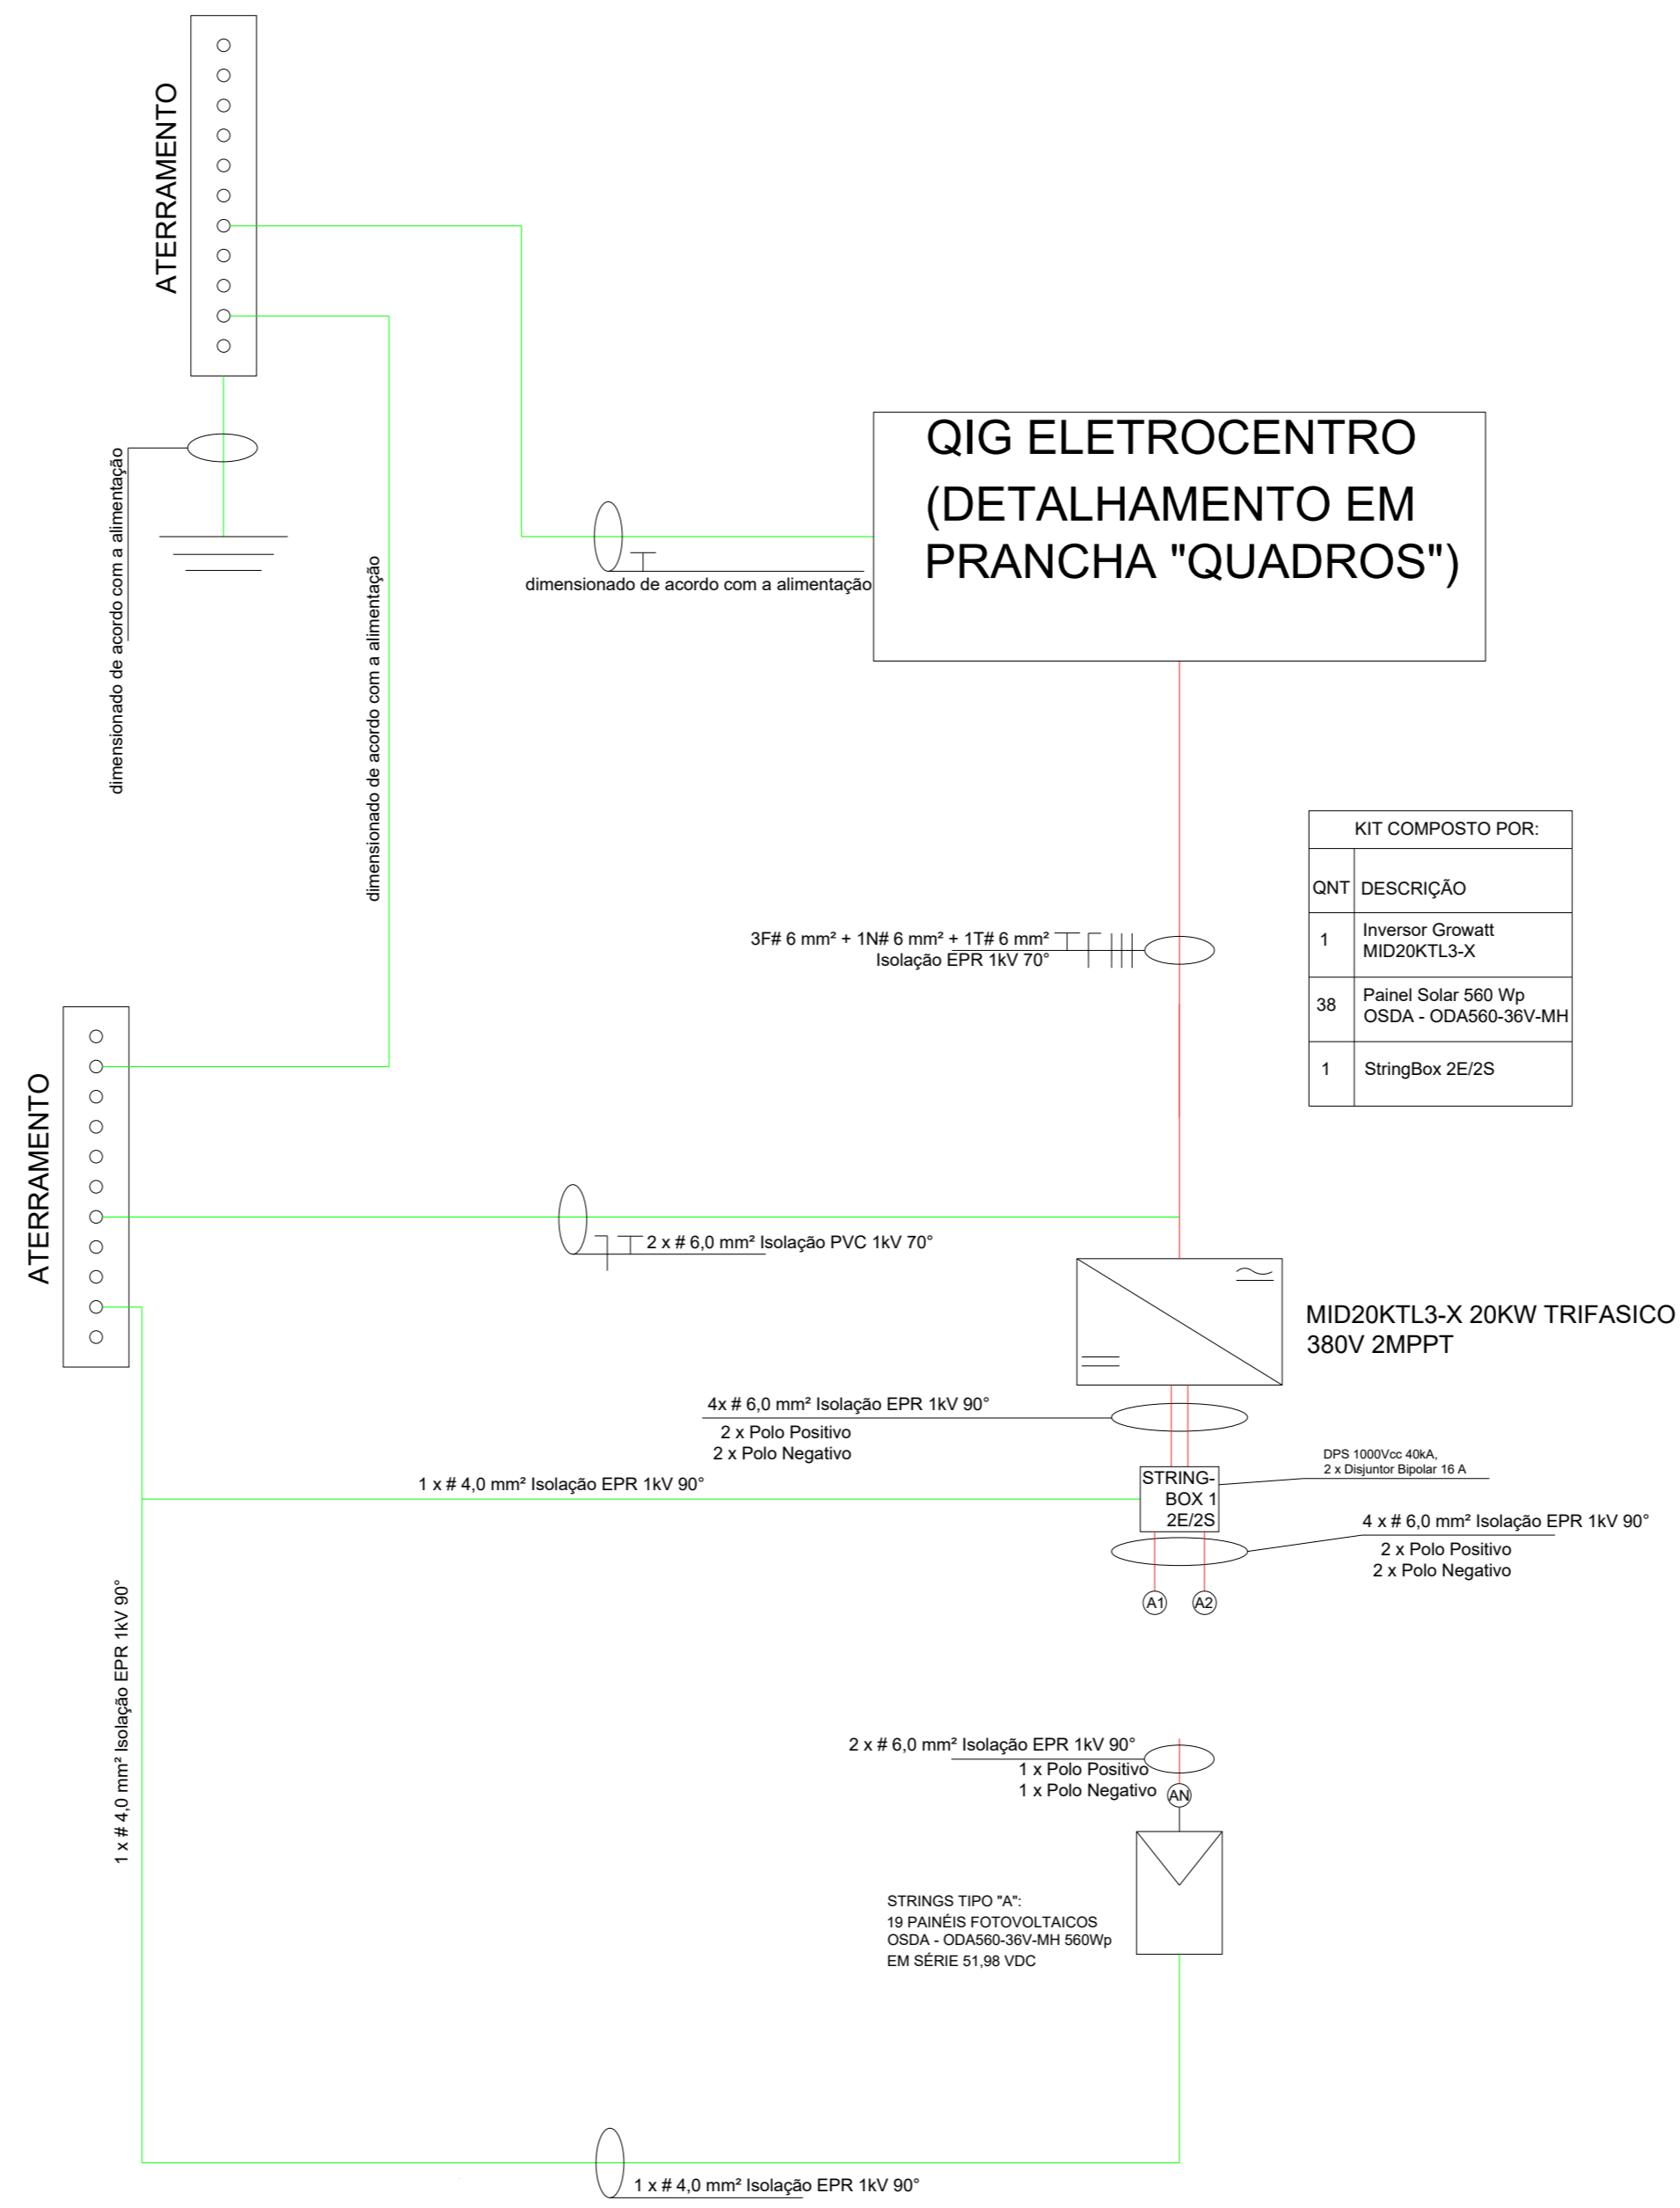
ATERRAMENTO

dimensionado de acordo com a alimentação

dimensionado de acordo com a alimentação

QIG ELETROCENTRO (DETALHAMENTO EM PRANCHA "QUADROS")

dimensionado de acordo com a alimentação

| KIT COMPOSTO POR: | |
|---|---|
| QNT | DESCRIÇÃO |
| 1 | Inversor Growatt MID20KTL3-X |
| 38 | Painel Solar 560 Wp OSDA - ODA560-36V-MH |
| 1 | StringBox 2E/2S |

3F# 6 mm² + 1N# 6 mm² + 1T# 6 mm²
Isolação EPR 1kV 70°

ATERRAMENTO

2 x # 6,0 mm² Isolação PVC 1kV 70°

MID20KTL3-X 20KW TRIFASICO 380V 2MPPT

4x # 6,0 mm² Isolação EPR 1kV 90°
2 x Polo Positivo
2 x Polo Negativo

1 x # 4,0 mm² Isolação EPR 1kV 90°

DPS 1000Vcc 40kA,
2 x Disjuntor Bipolar 16 A

STRING-BOX 1 2E/2S

4 x # 6,0 mm² Isolação EPR 1kV 90°
2 x Polo Positivo
2 x Polo Negativo

A1 A2

1 x # 4,0 mm² Isolação EPR 1kV 90°

2 x # 6,0 mm² Isolação EPR 1kV 90°
1 x Polo Positivo
1 x Polo Negativo

AN

STRINGS TIPO "A":
19 PAINÉIS FOTOVOLTAICOS
OSDA - ODA560-36V-MH 560Wp
EM SÉRIE 51,98 VDC

1 x # 4,0 mm² Isolação EPR 1kV 90°